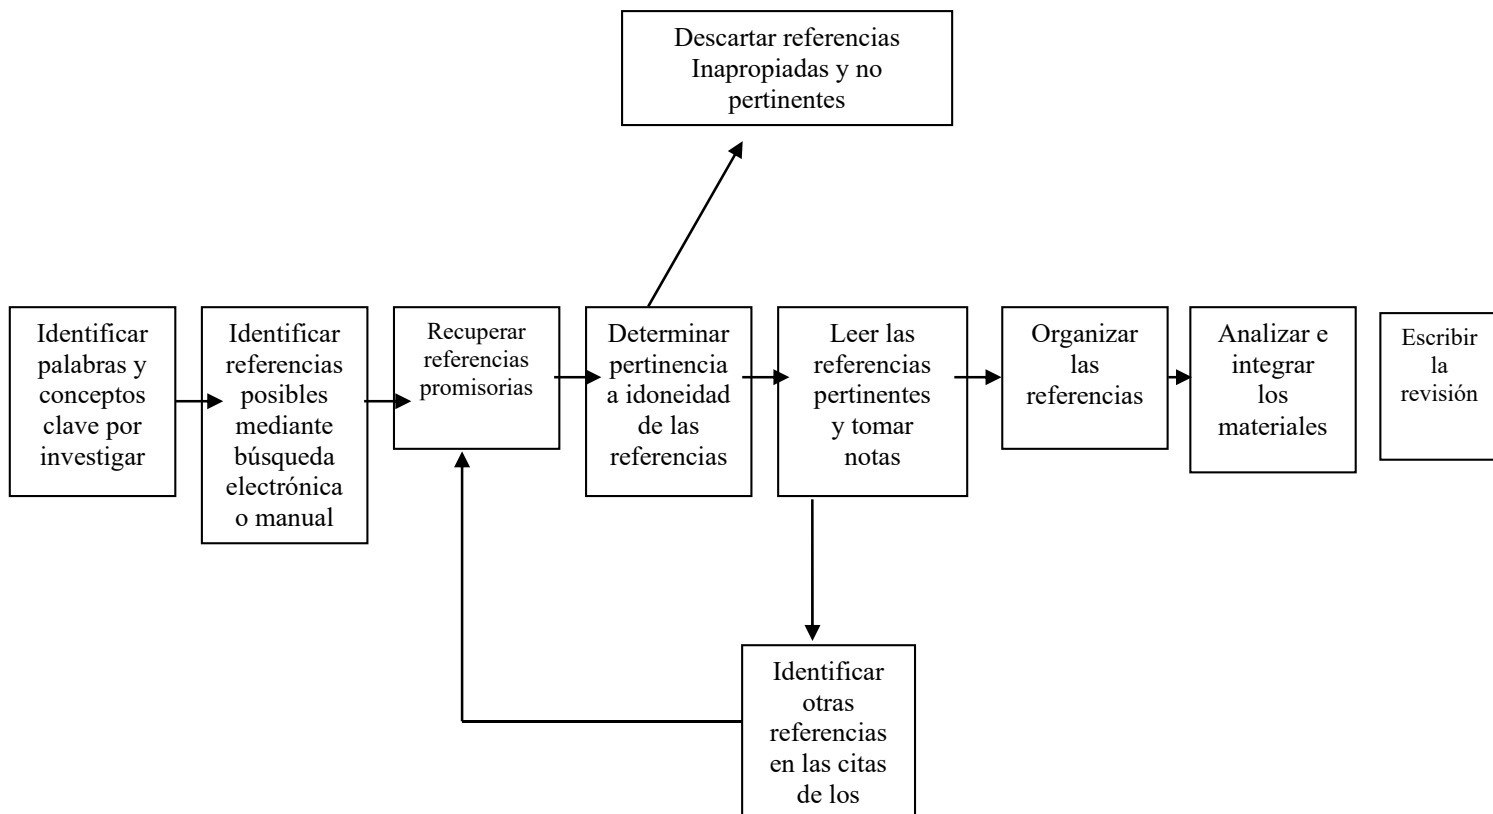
Descartar referencias Inapropiadas y no pertinentes

Identificar palabras y conceptos clave por investigar

Identificar referencias posibles mediante búsqueda electrónica o manual

Recuperar referencias promisorias

Determinar pertinencia a idoneidad de las referencias

Leer las referencias pertinentes y tomar notas

Organizar las referencias

Analizar e integrar los materiales

Escribir la revisión

Identificar otras referencias en las citas de los